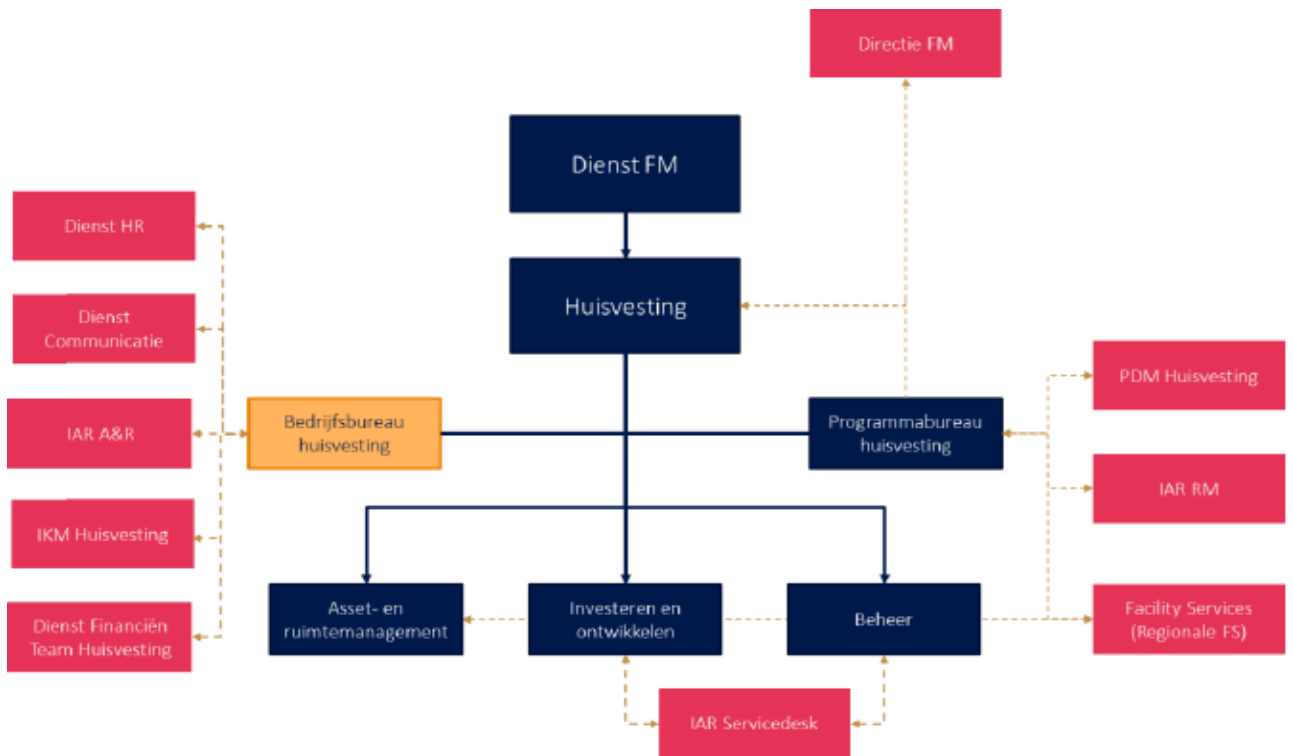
Directie FM

Dienst FM

Huisvesting

Dienst HR

Dienst Communicatie

IAR A&R

IKM Huisvesting

Dienst Financiën Team Huisvesting

Bedrijfsbureau huisvesting

Programmabureau huisvesting

PDM Huisvesting

IAR RM

Facility Services (Regionale FS)

Asset- en ruimtemanagement

Investeren en ontwikkelen

Beheer

IAR Servicedesk